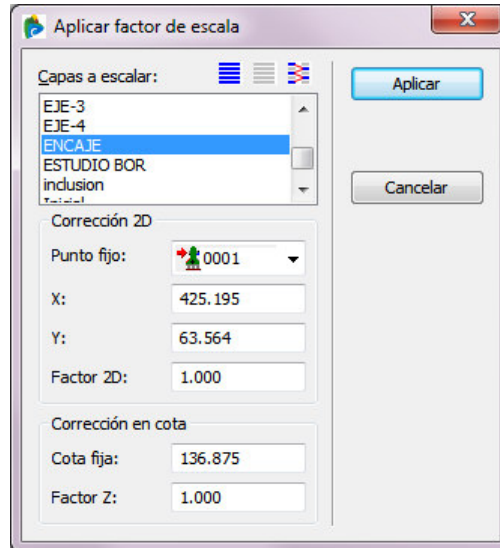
Aplicar factor de escala

Capas a escalar:

EJE-3
EJE-4
ENCAJE
ESTUDIO BOR
inclusion
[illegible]

Aplicar

Cancelar

Corrección 2D

Punto fijo: 0001

X: 425.195

Y: 63.564

Factor 2D: 1.000

Corrección en cota

Cota fija: 136.875

Factor Z: 1.000